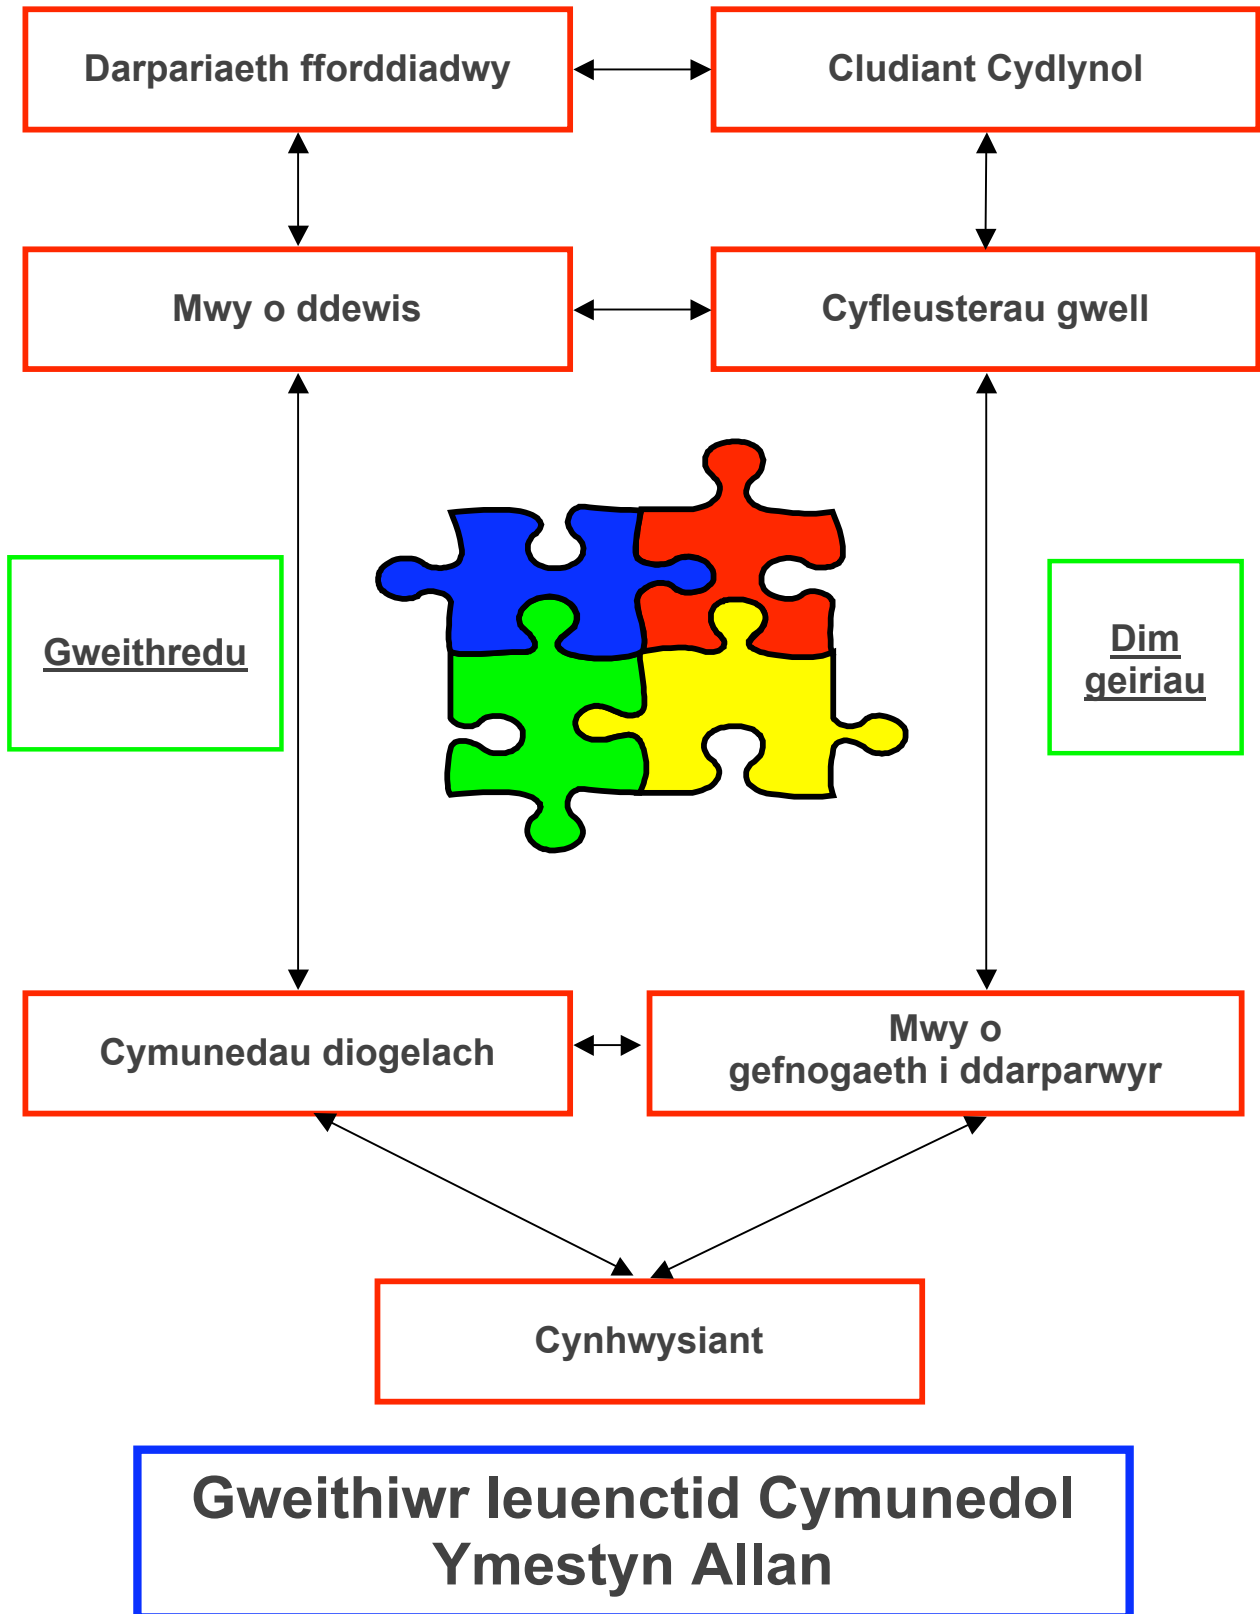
Darpariaeth fforddiadwy

Cludiant Cydlynol

Mwy o ddewis

Cyfleusterau gwell

Gweithredu

Dim geiriau

Cymunedau diogelach

Mwy o gefnogaeth i ddarparwyr

Cynhwysiant

Gweithiwr Ieuenctid Cymunedol Ymestyn Allan